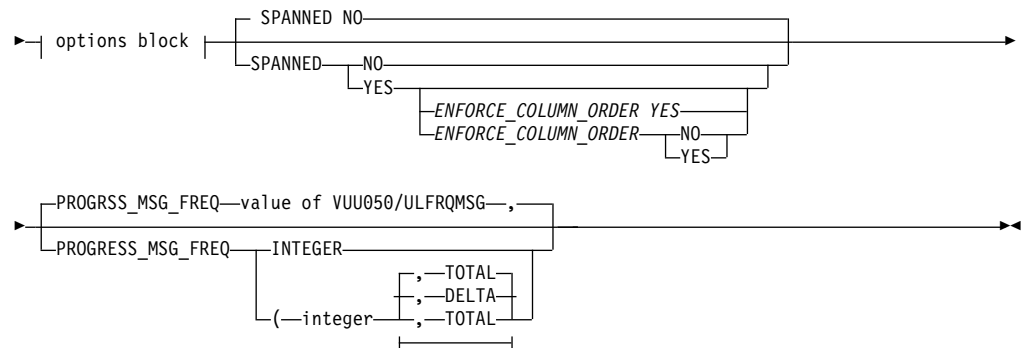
options block

SPANNED NO

SPANNED NO

YES

ENFORCE_COLUMN_ORDER YES

ENFORCE_COLUMN_ORDER NO

YES

PROGRSS_MSG_FREQ value of VUU050/ULFRQMSG ,

PROGRESS_MSG_FREQ INTEGER

( integer , TOTAL

, DELTA

, TOTAL